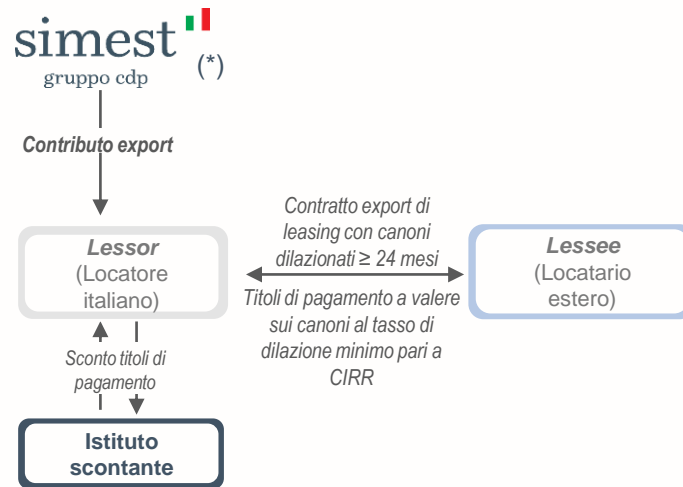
simest
gruppo cdp
(*)

Contributo export

Lessor
(Locatore italiano)

Contratto export di leasing con canoni dilazionati ≥ 24 mesi

Titoli di pagamento a valere sui canoni al tasso di dilazione minimo pari a CIRR

Lessee
(Locatario estero)

Sconto titoli di pagamento

Istituto scontante